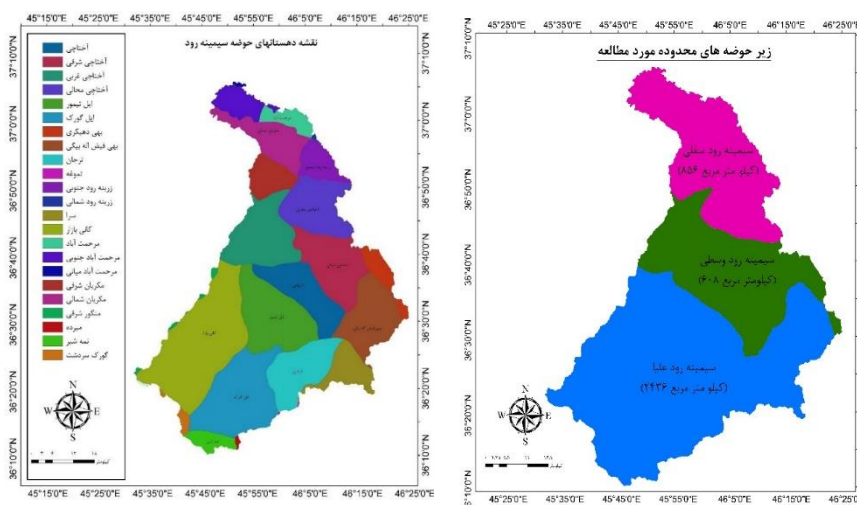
45°15'0"E 45°25'0"E 45°35'0"E 45°45'0"E 45°55'0"E 46°5'0"E 46°15'0"E 46°25'0"E

نقشه دهستانهای حوضه سیمینه رود

آختاچی
آختاچی شرقی
آختاچی غربی
آختاچی محالی
ایل تیمور
ایل گورک
بهی دهبکری
بهی فیض اله بیگی
ترجان
تموغه
زرینه رود جنوبی
زرینه رود شمالی
سرا
گلی باراز
مرحمت آباد
مرحمت آباد جنوبی
مرحمت آباد میانی
مکریان شرقی
مکریان شمالی
منگور شرقی
میرده
نمه شیر
گورک سردشت

N
W E
S

37°10'0"N 37°0'0"N 36°50'0"N 36°40'0"N 36°30'0"N 36°20'0"N 36°10'0"N

45°25'0"E 45°35'0"E 45°45'0"E 45°55'0"E 46°5'0"E 46°15'0"E 46°25'0"E

زیر حوضه های محدوده مورد مطالعه

سیمینه رود سفلی
(کیلو متر مربع ۸۵۶)

سیمینه رود وسطی
(کیلومتر مربع ۶۰۸)

سیمینه رود علیا
(کیلو متر مربع ۲۴۳۶)

N
W E
S

37°0'0"N 36°50'0"N 36°40'0"N 36°30'0"N 36°20'0"N

45°25'0"E 45°35'0"E 45°45'0"E 45°55'0"E 46°5'0"E 46°15'0"E 46°25'0"E